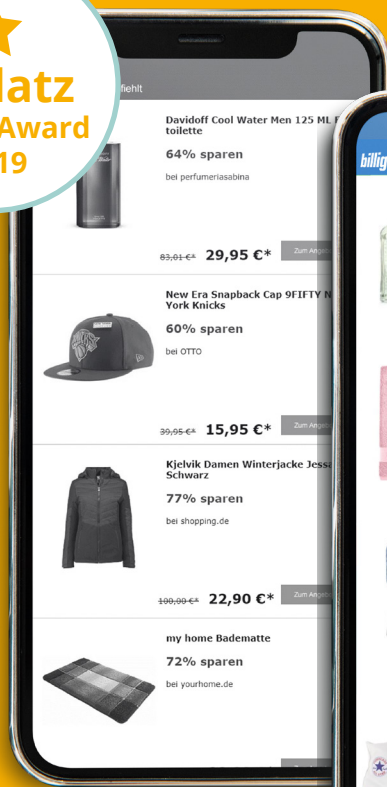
latz
Award
19

fiehlt

Davidoff Cool Water Men 125 ML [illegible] toilette
64% sparen
bei perfumeriasabina
83,01 €* 29,95 €*
Zum Angeb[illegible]

New Era Snapback Cap 9FIFTY N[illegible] York Knicks
60% sparen
bei OTTO
39,95 €* 15,95 €*
Zum Angeb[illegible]

Kjelvik Damen Winterjacke Jessa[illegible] Schwarz
77% sparen
bei shopping.de
100,00 €* 22,90 €*
Zum Angeb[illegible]

my home Badematte
72% sparen
bei yourhome.de

billig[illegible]